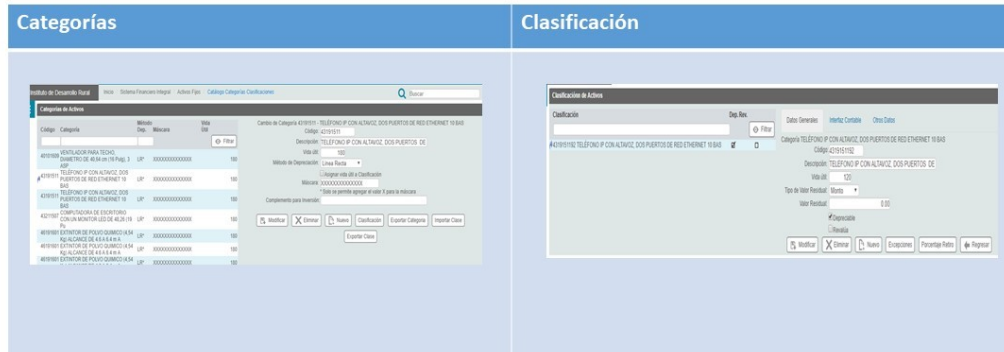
Categorías

Instituto de Desarrollo Rural   Inicio   Sistema Financiero Integral   Activos Fijos   Catálogo Categorías Clasificaciones

Buscar

Categorías de Activos

| Código | Categoría | Método Dep. | Máscara | Vida Útil |
|---|---|---|---|---|
| 4010160 | VENTILADOR PARA TECHO, DIAMETRO DE 46.84 cm (18 Pulg), 3 ASP | LR* | XXXXXXXXXXXXXXX | 180 |
| 4319151 | TELEFONO IP CON ALTAVOZ, DOS PUERTOS DE RED ETHERNET 10 BAS | LR* | XXXXXXXXXXXXXXX | 180 |
| 4319151 | TELEFONO IP CON ALTAVOZ, DOS PUERTOS DE RED ETHERNET 10 BAS | LR* | XXXXXXXXXXXXXXX | 180 |
| 4321150 | COMPUTADORA DE ESCRITORIO CON UN MONITOR LED DE 46.26 (18 Pu | LR* | XXXXXXXXXXXXXXX | 180 |
| 4616160 | EXTINTOR DE POLVO QUIMICO (4.54 Kg) ALCANCE DE 4.6 A 6.4 m A | LR* | XXXXXXXXXXXXXXX | 180 |
| 4616160 | EXTINTOR DE POLVO QUIMICO (4.54 Kg) ALCANCE DE 4.6 A 6.4 m A | LR* | XXXXXXXXXXXXXXX | 180 |
| 4616160 | EXTINTOR DE POLVO QUIMICO (4.54 Kg) ALCANCE DE 4.6 A 6.4 m A | LR* | XXXXXXXXXXXXXXX | 180 |

Filtrar

Cambio de Categoría 43191511 - TELÉFONO IP CON ALTAVOZ, DOS PUERTOS DE RED ETHERNET 10 BAS
Código: 43191511
Descripción: TELÉFONO IP CON ALTAVOZ, DOS PUERTOS DE
Vida útil: 180
Método de Depreciación: Línea Recta
Asignar vida útil a Clasificación
Máscara: XXXXXXXXXXXXXXX
* Solo se permite agregar el valor X para la máscara
Complemento para Inventario:

Modificar   Eliminar   Nuevo   Clasificación   Exportar Categoría   Importar Clase
Exportar Clase

Clasificación

Clasificación de Activos

Clasificación   Dep. Rev.
Filtrar
4319151192 TELÉFONO IP CON ALTAVOZ, DOS PUERTOS DE RED ETHERNET 10 BAS

Datos Generales   Interfaz Contable   Otros Datos
Categoría TELÉFONO IP CON ALTAVOZ, DOS PUERTOS DE RED ETHERNET 10 BAS
Código: 4319151192
Descripción: TELÉFONO IP CON ALTAVOZ, DOS PUERTOS DE
Vida útil: 120
Tipo de Valor Residual: Monto
Valor Residual: 0.00
Depreciable
Revalúa

Modificar   Eliminar   Nuevo   Excepciones   Porcentaje Retiro   Regresar